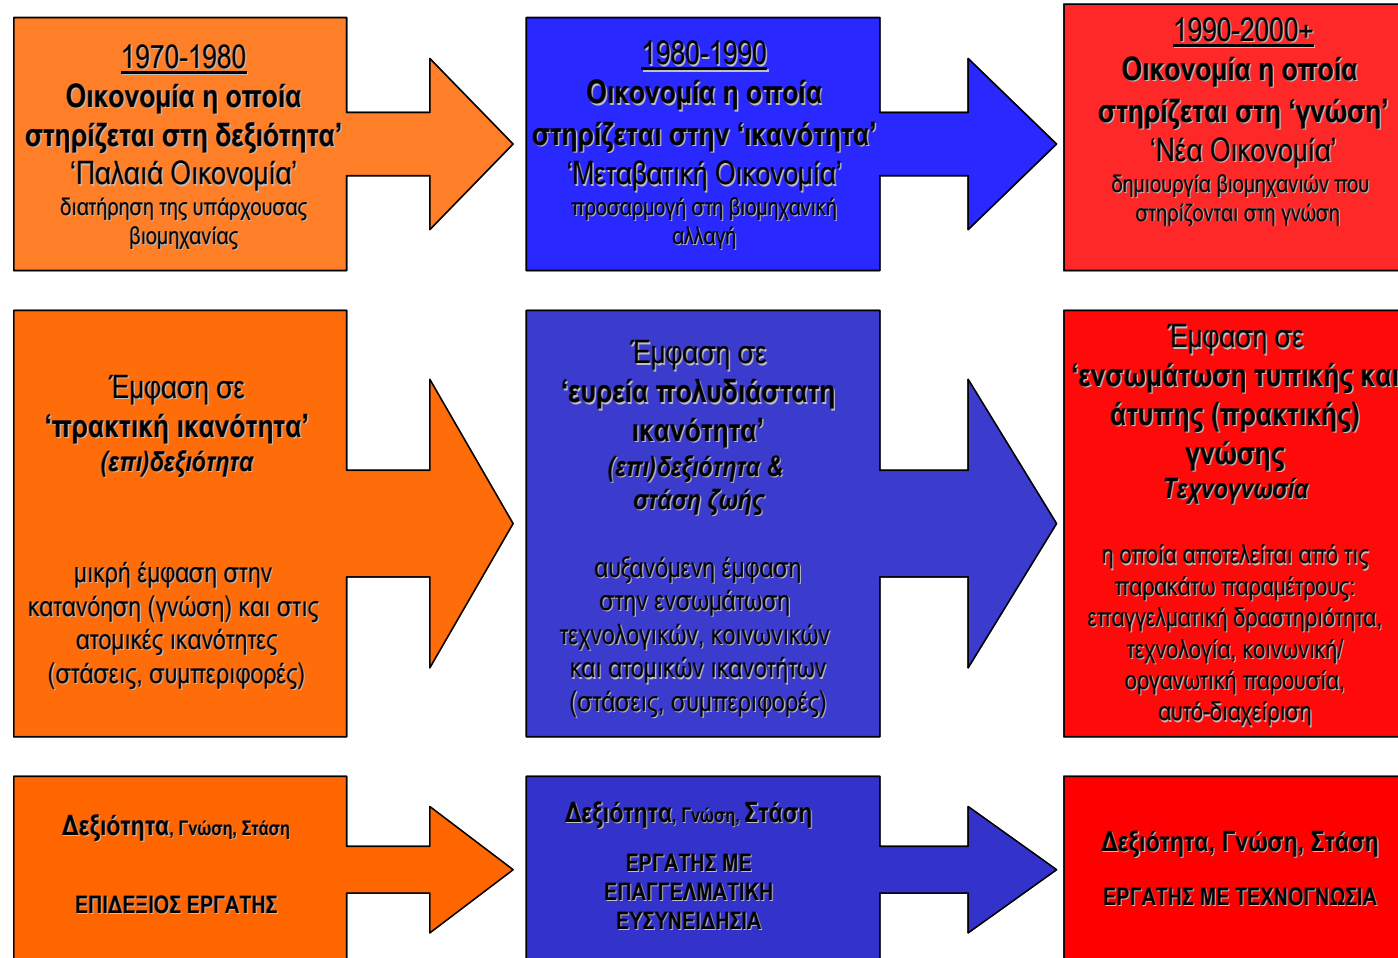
1970-1980
**Οικονομία η οποία στηρίζεται στη δεξιότητα'**
'Παλαιά Οικονομία'
διατήρηση της υπάρχουσας βιομηχανίας

1980-1990
**Οικονομία η οποία στηρίζεται στην 'ικανότητα'**
'Μεταβατική Οικονομία'
προσαρμογή στη βιομηχανική αλλαγή

1990-2000+
**Οικονομία η οποία στηρίζεται στη 'γνώση'**
'Νέα Οικονομία'
δημιουργία βιομηχανιών που στηρίζονται στη γνώση

Έμφαση σε
**'πρακτική ικανότητα'**
***(επι)δεξιότητα***

μικρή έμφαση στην κατανόηση (γνώση) και στις ατομικές ικανότητες (στάσεις, συμπεριφορές)

Έμφαση σε
**'ευρεία πολυδιάστατη ικανότητα'**
***(επι)δεξιότητα & στάση ζωής***

αυξανόμενη έμφαση στην ενσωμάτωση τεχνολογικών, κοινωνικών και ατομικών ικανοτήτων (στάσεις, συμπεριφορές)

Έμφαση σε
**'ενσωμάτωση τυπικής και άτυπης (πρακτικής) γνώσης**
***Τεχνογνωσία***

η οποία αποτελείται από τις παρακάτω παραμέτρους: επαγγελματική δραστηριότητα, τεχνολογία, κοινωνική/ οργανωτική παρουσία, αυτό-διαχείριση

**Δεξιότητα**, Γνώση, Στάση

ΕΠΙΔΕΞΙΟΣ ΕΡΓΑΤΗΣ

**Δεξιότητα**, Γνώση, **Στάση**

ΕΡΓΑΤΗΣ ΜΕ ΕΠΑΓΓΕΛΜΑΤΙΚΗ ΕΥΣΥΝΕΙΔΗΣΙΑ

**Δεξιότητα, Γνώση, Στάση**

ΕΡΓΑΤΗΣ ΜΕ ΤΕΧΝΟΓΝΩΣΙΑ